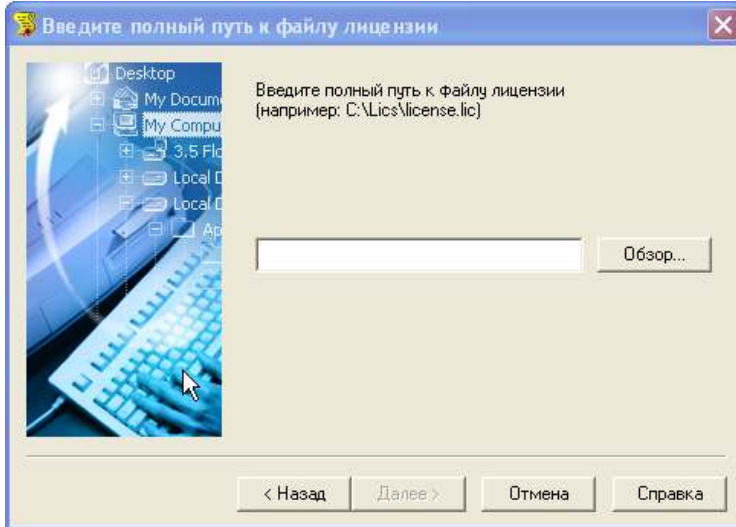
Введите полный путь к файлу лицензии

Desktop
My Docume
My Compu
3.5 Flo
Local D
Local D
Ap

Введите полный путь к файлу лицензии (например: C:\Lics\license.lic)

Обзор...

< Назад
Далее >
Отмена
Справка